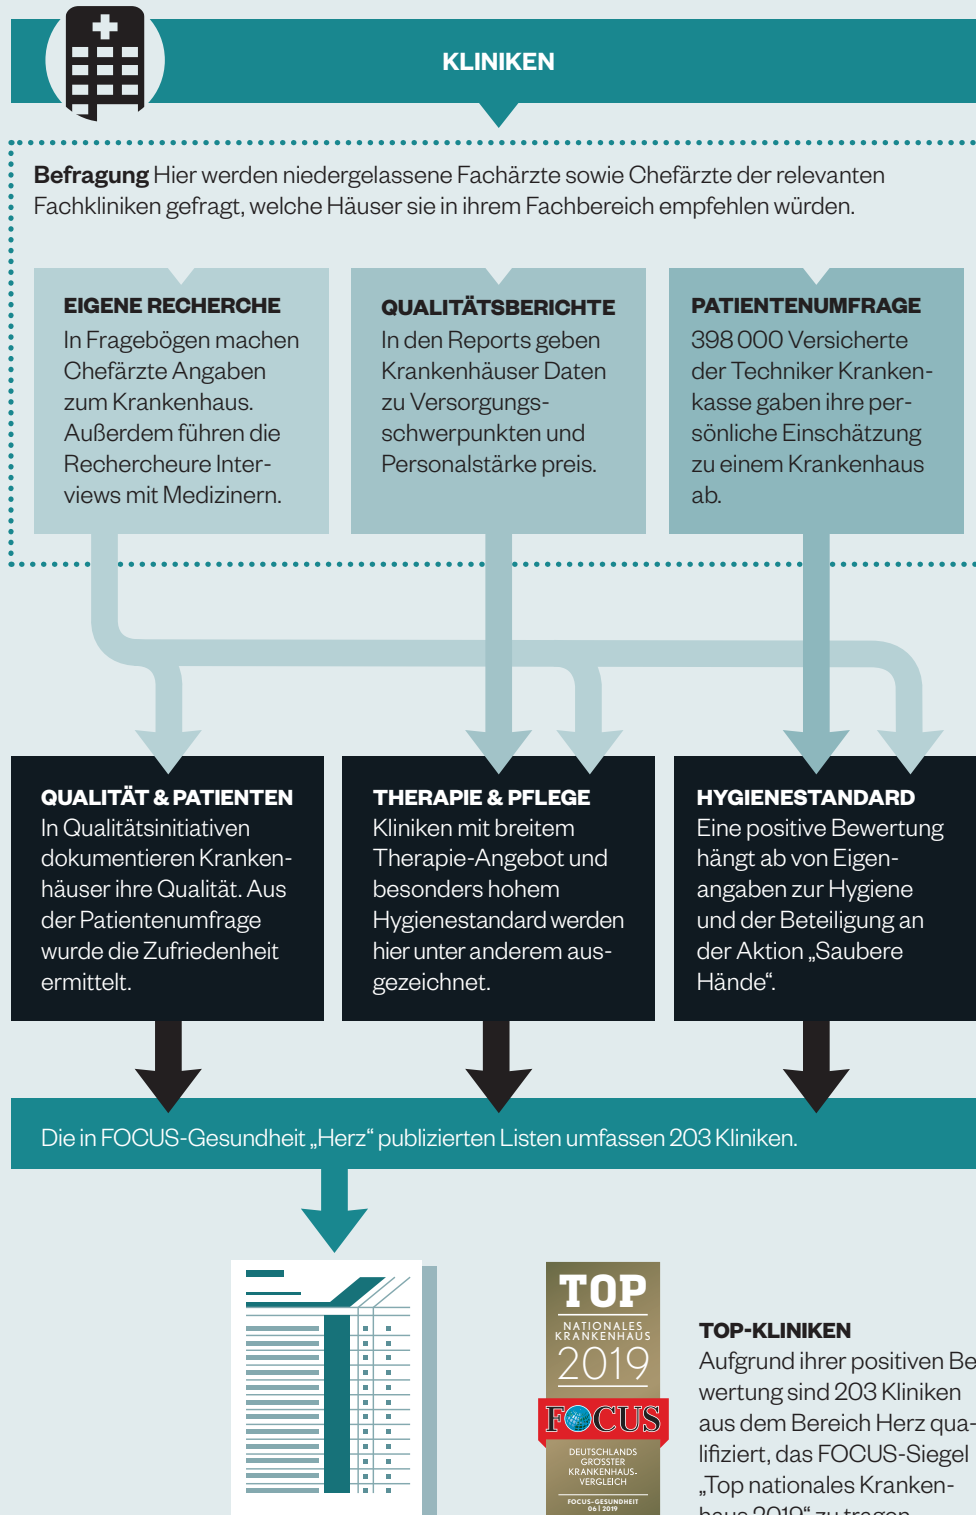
KLINIKEN

**Befragung** Hier werden niedergelassene Fachärzte sowie Chefärzte der relevanten Fachkliniken gefragt, welche Häuser sie in ihrem Fachbereich empfehlen würden.

EIGENE RECHERCHE
In Fragebögen machen Chefärzte Angaben zum Krankenhaus. Außerdem führen die Rechercheure Interviews mit Medizinern.

QUALITÄTSBERICHTE
In den Reports geben Krankenhäuser Daten zu Versorgungsschwerpunkten und Personalstärke preis.

PATIENTENUMFRAGE
398 000 Versicherte der Techniker Krankenkasse gaben ihre persönliche Einschätzung zu einem Krankenhaus ab.

QUALITÄT & PATIENTEN
In Qualitätsinitiativen dokumentieren Krankenhäuser ihre Qualität. Aus der Patientenumfrage wurde die Zufriedenheit ermittelt.

THERAPIE & PFLEGE
Kliniken mit breitem Therapie-Angebot und besonders hohem Hygienestandard werden hier unter anderem ausgezeichnet.

HYGIENESTANDARD
Eine positive Bewertung hängt ab von Eigenangaben zur Hygiene und der Beteiligung an der Aktion „Saubere Hände".

Die in FOCUS-Gesundheit „Herz" publizierten Listen umfassen 203 Kliniken.

TOP
NATIONALES KRANKENHAUS
2019
FOCUS
DEUTSCHLANDS GROSSTER KRANKENHAUS-VERGLEICH
FOCUS-GESUNDHEIT 06 | 2019

TOP-KLINIKEN
Aufgrund ihrer positiven Be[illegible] wertung sind 203 Kliniken aus dem Bereich Herz qua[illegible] lifiziert, das FOCUS-Siegel „Top nationales Kranken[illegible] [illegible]